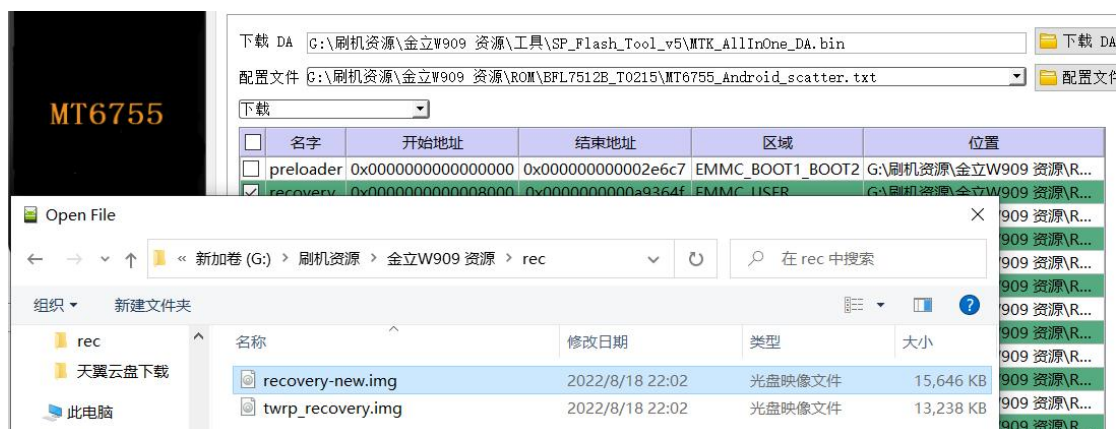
MT6755

下载 DA G:\刷机资源\金立W909 资源\工具\SP_Flash_Tool_v5\MTK_AllInOne_DA.bin
下载 DA

配置文件 G:\刷机资源\金立W909 资源\ROM\BFL7512B_T0215\MT6755_Android_scatter.txt
配置文件

下载

| | 名字 | 开始地址 | 结束地址 | 区域 | 位置 |
|---|---|---|---|---|---|
| ☐ | preloader | 0x0000000000000000 | 0x000000000002e6c7 | EMMC_BOOT1_BOOT2 | G:\刷机资源\金立W909 资源\R... |
| ☑ | recovery | 0x0000000000008000 | 0x0000000000a9364f | EMMC_USER | G:\刷机资源\金立W909 资源\R... |
| | | | | | 909 资源\R... |
| | | | | | 909 资源\R... |
| | | | | | 909 资源\R... |
| | | | | | 909 资源\R... |
| | | | | | 909 资源\R... |
| | | | | | 909 资源\R... |
| | | | | | 909 资源\R... |
| | | | | | 909 资源\R... |
| | | | | | 909 资源\R... |
| | | | | | 909 资源\R... |

Open File

« 新加卷 (G:) › 刷机资源 › 金立W909 资源 › rec

在 rec 中搜索

组织 ▾ 新建文件夹

rec
天翼云盘下载
此电脑

| 名称 | 修改日期 | 类型 | 大小 |
|---|---|---|---|
| recovery-new.img | 2022/8/18 22:02 | 光盘映像文件 | 15,646 KB |
| twrp_recovery.img | 2022/8/18 22:02 | 光盘映像文件 | 13,238 KB |